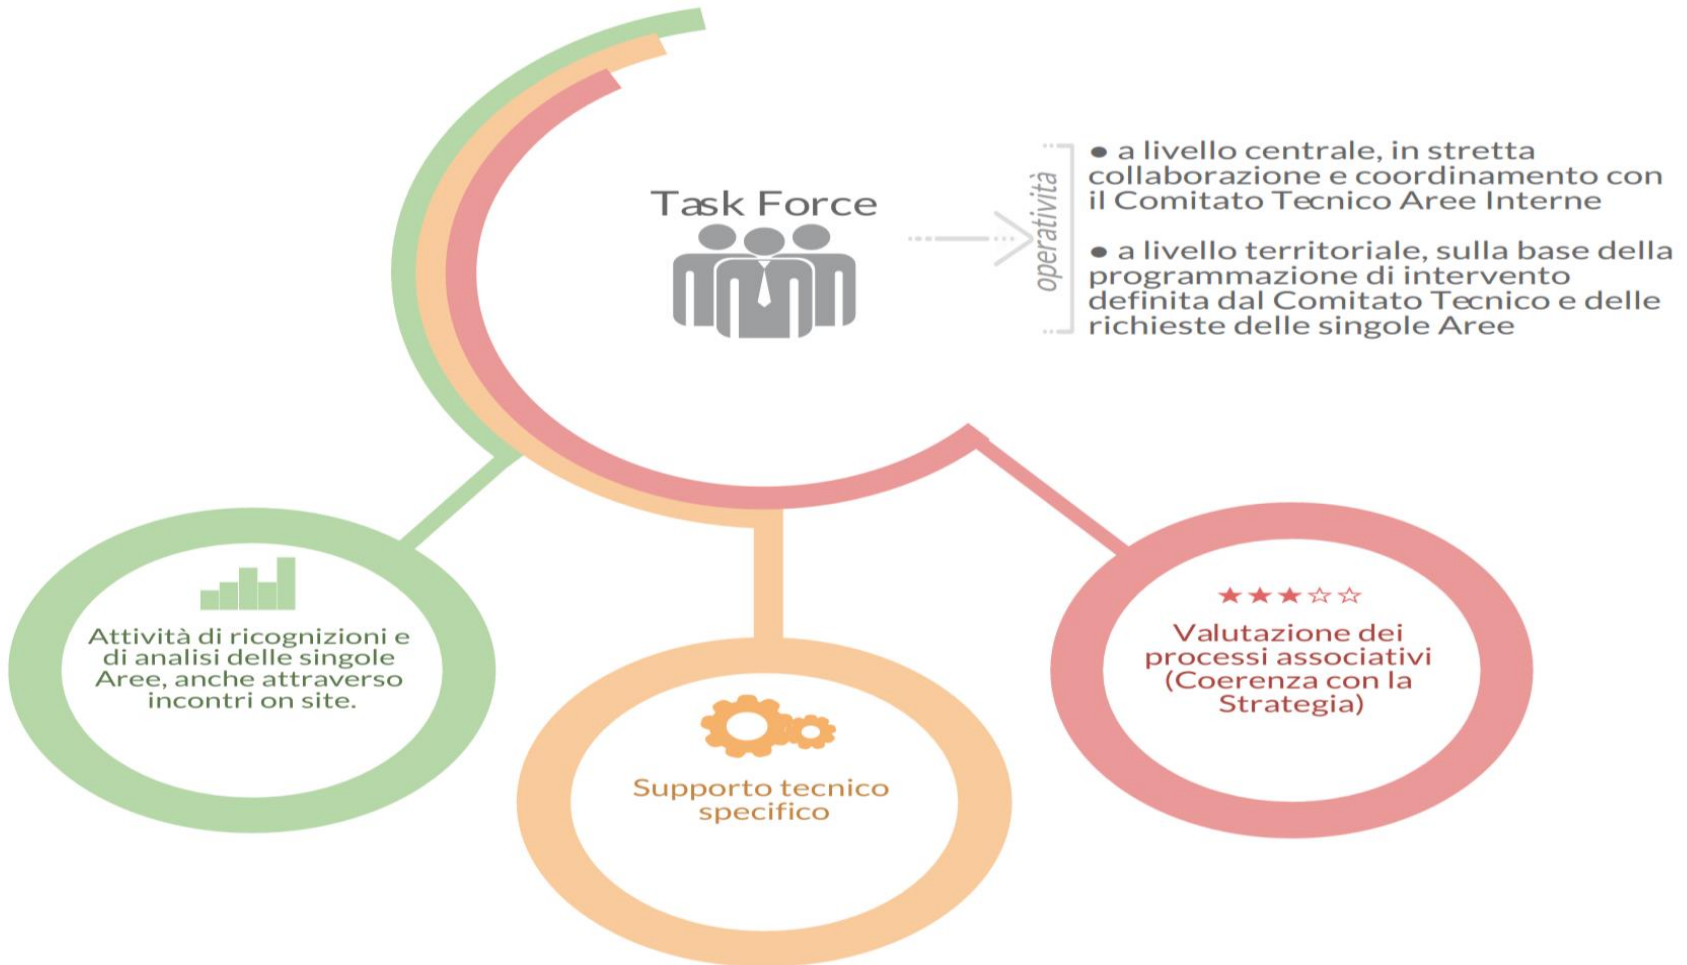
Task Force

operatività

• a livello centrale, in stretta collaborazione e coordinamento con il Comitato Tecnico Aree Interne

• a livello territoriale, sulla base della programmazione di intervento definita dal Comitato Tecnico e delle richieste delle singole Aree

Attività di ricognizioni e di analisi delle singole Aree, anche attraverso incontri on site.

Supporto tecnico specifico

★★★☆☆

Valutazione dei processi associativi (Coerenza con la Strategia)